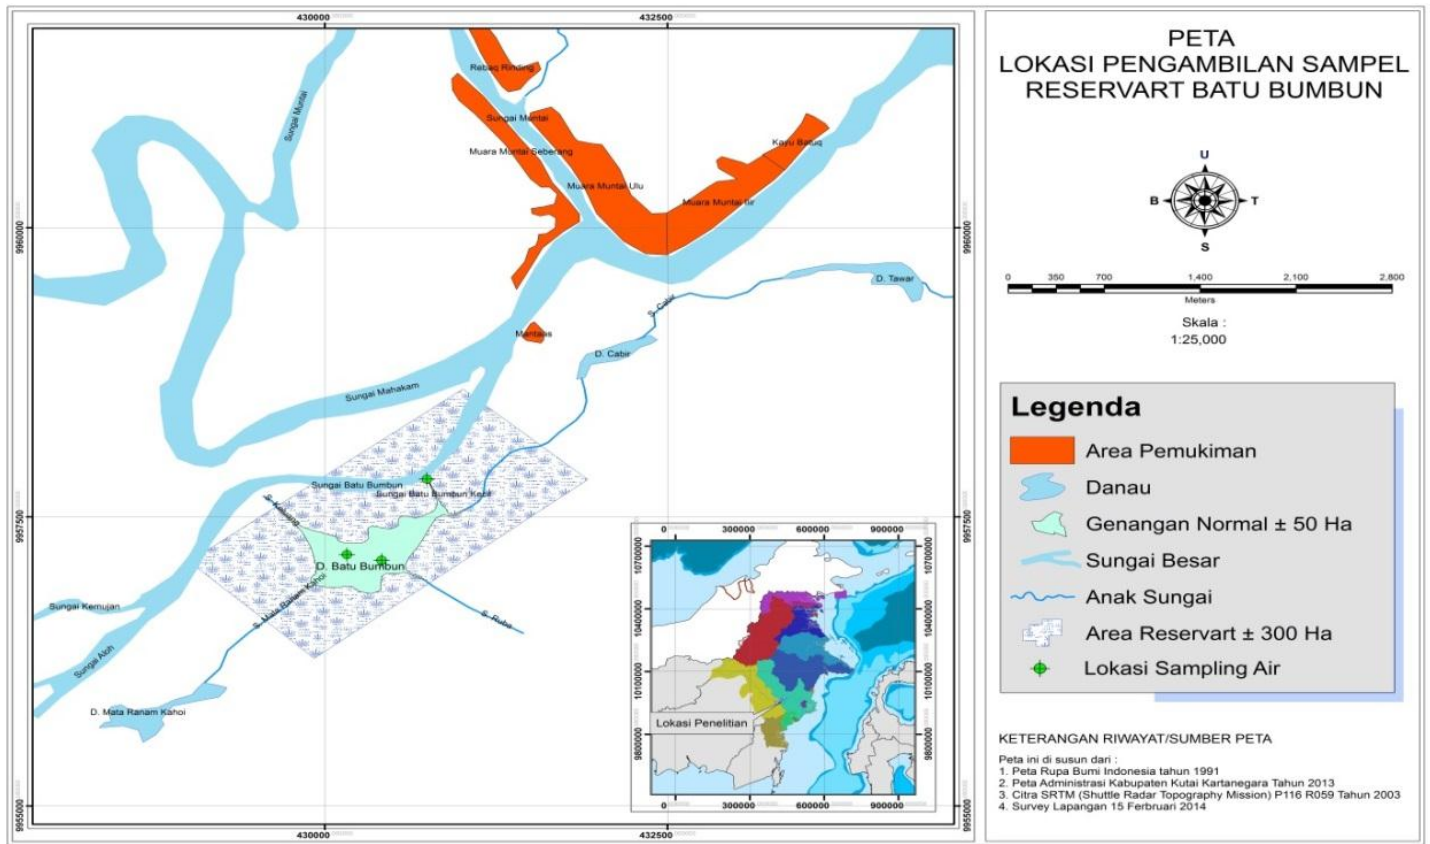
430000
432500
430000
432500
9960000
9957500
9955000
9960000
9957500
9955000

Rebaq Rinding
Sungai Muntai
Muara Muntai Seberang
Muara Muntai Ulu
Muara Muntai Ilir
Kayu Batuq
Sungai Muntai
D. Tawar
S. Cabe
D. Cabe
Mantalas
Sungai Mahakam
Sungai Batu Bumbun
Sungai Batu Bumbun Kecil
S. Kabuaya
D. Batu Bumbun
S. Mata Ranam Kahoi
S. Ruba
Sungai Kemujan
Sungai Akoh
D. Mata Ranam Kahoi

300000
600000
900000
10700000
10400000
10100000
9800000
Lokasi Penelitian

PETA
LOKASI PENGAMBILAN SAMPEL
RESERVART BATU BUMBUN

U
B
T
S

0 350 700 1,400 2,100 2,800
Meters

Skala :
1:25,000

Legenda
Area Pemukiman
Danau
Genangan Normal ± 50 Ha
Sungai Besar
Anak Sungai
Area Reservart ± 300 Ha
Lokasi Sampling Air

KETERANGAN RIWAYAT/SUMBER PETA

Peta ini di susun dari :
1. Peta Rupa Bumi Indonesia tahun 1991
2. Peta Administrasi Kabupaten Kutai Kartanegara Tahun 2013
3. Citra SRTM (Shuttle Radar Topography Mission) P116 R059 Tahun 2003
4. Survey Lapangan 15 Ferbruari 2014